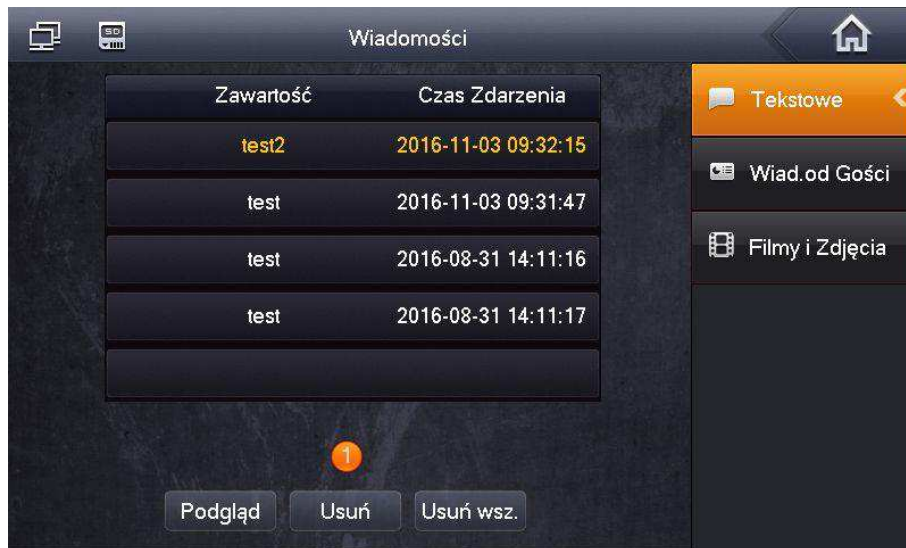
SD

Wiadomości

| Zawartość | Czas Zdarzenia |
|---|---|
| test2 | 2016-11-03 09:32:15 |
| test | 2016-11-03 09:31:47 |
| test | 2016-08-31 14:11:16 |
| test | 2016-08-31 14:11:17 |
| | |

1

Podgląd Usuń Usuń wsz.

Tekstowe

Wiad.od Gości

Filmy i Zdjęcia